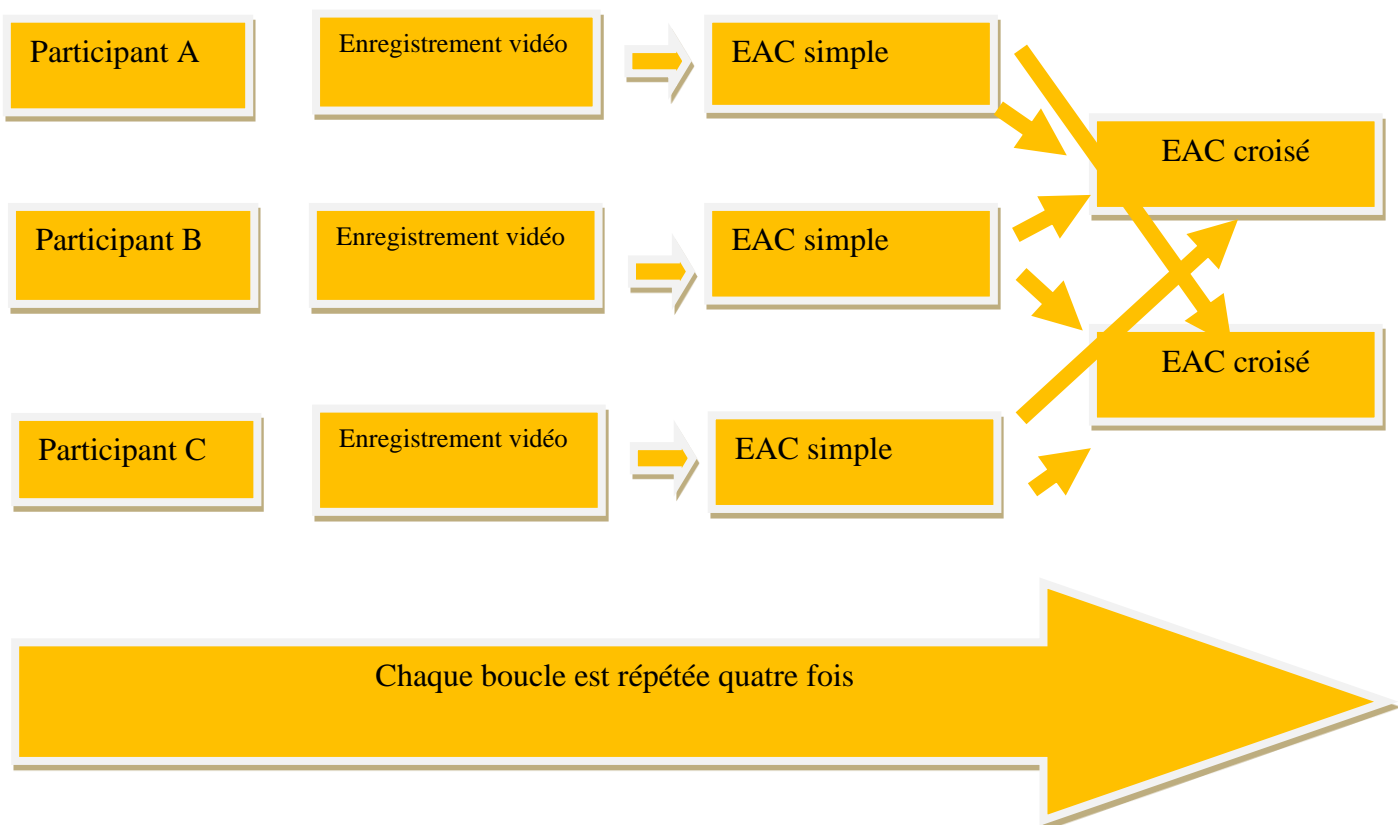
Participant A

Enregistrement vidéo

EAC simple

EAC croisé

Participant B

Enregistrement vidéo

EAC simple

EAC croisé

Participant C

Enregistrement vidéo

EAC simple

Chaque boucle est répétée quatre fois